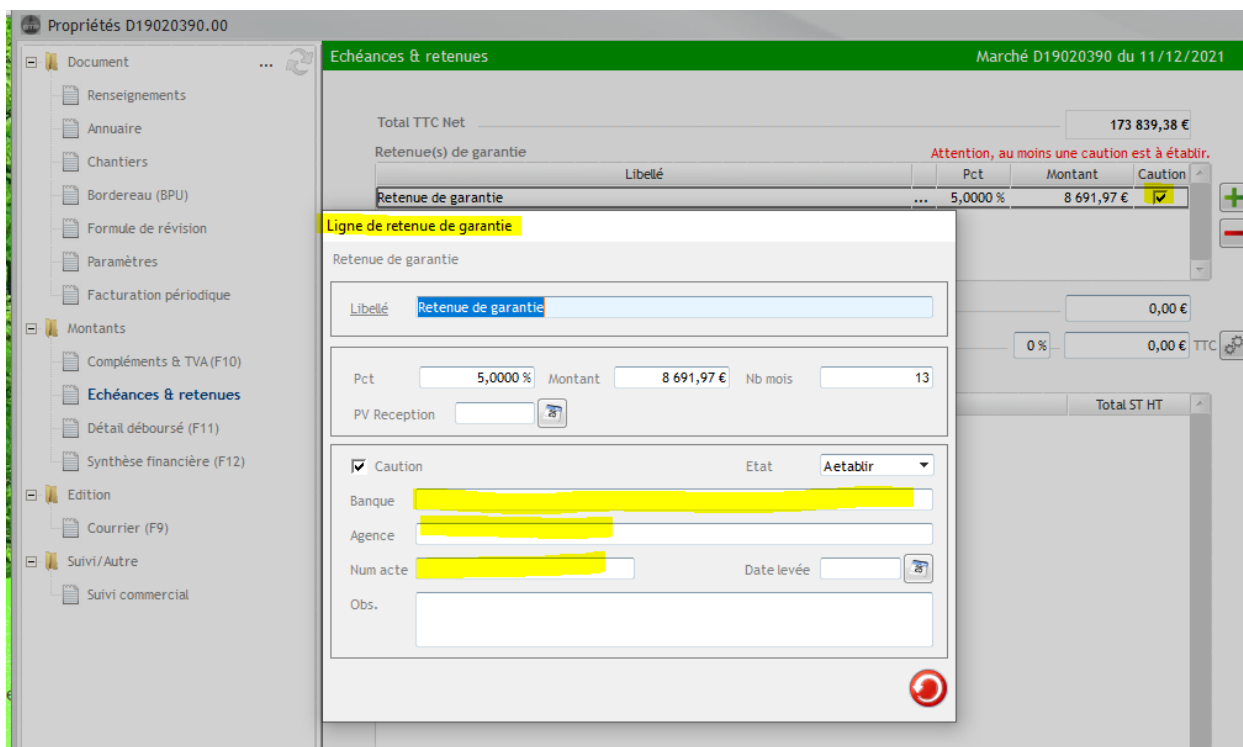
Propriétés D19020390.00

Document ...
Renseignements
Annuaire
Chantiers
Bordereau (BPU)
Formule de révision
Paramètres
Facturation périodique
Montants
Compléments & TVA (F10)
Echéances & retenues
Détail déboursé (F11)
Synthèse financière (F12)
Edition
Courrier (F9)
Suivi/Autre
Suivi commercial

Echéances & retenues
Marché D19020390 du 11/12/2021

Total TTC Net 173 839,38 €
Retenue(s) de garantie
Attention, au moins une caution est à établir.

| Libellé | | Pct | Montant | Caution |
|---|---|---|---|---|
| Retenue de garantie | ... | 5,0000 % | 8 691,97 € | ☑ |

0,00 €
0 % 0,00 € TTC
Total ST HT

Ligne de retenue de garantie
Retenue de garantie
Libellé Retenue de garantie
Pct 5,0000 % Montant 8 691,97 € Nb mois 13
PV Reception
Caution Etat Aetablir
Banque
Agence
Num acte Date levée
Obs.